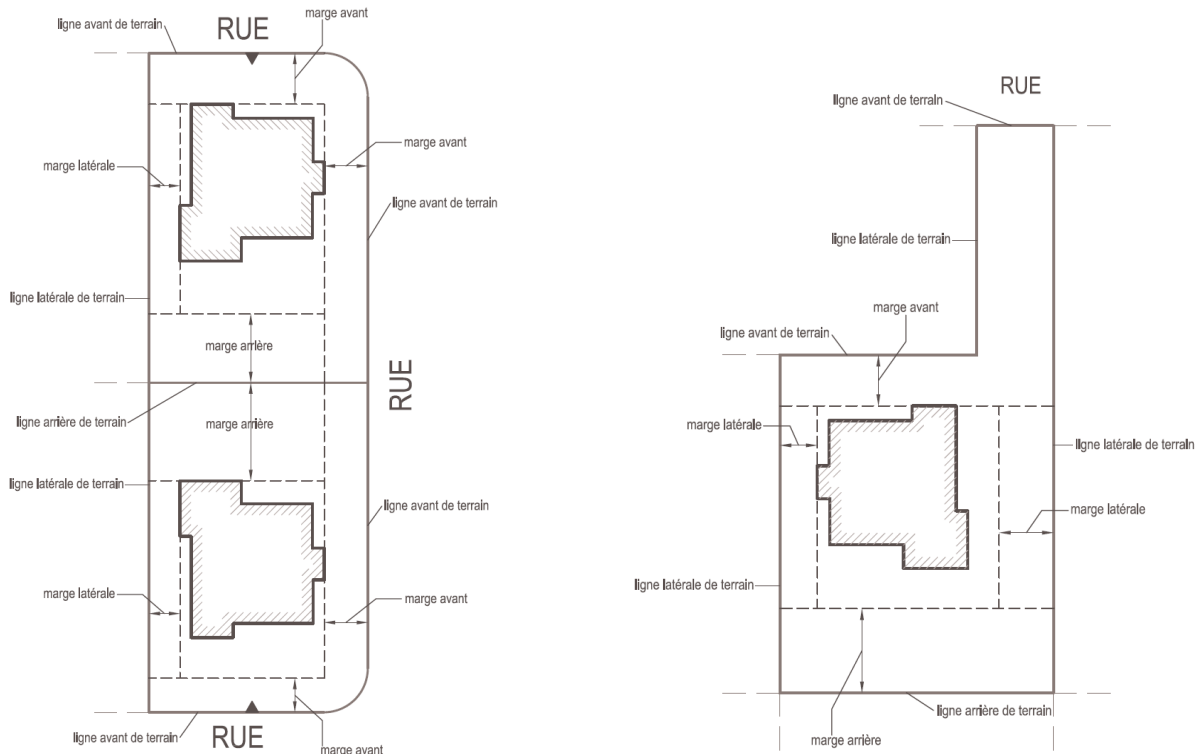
ligne avant de terrain
RUE
marge avant
marge avant
marge latérale
ligne avant de terrain
ligne latérale de terrain
marge arrière
RUE
ligne arrière de terrain
marge arrière
ligne latérale de terrain
ligne avant de terrain
marge latérale
marge avant
ligne avant de terrain
RUE
marge avant

RUE
ligne avant de terrain
ligne latérale de terrain
marge avant
ligne avant de terrain
marge latérale
ligne latérale de terrain
marge latérale
ligne latérale de terrain
ligne arrière de terrain
marge arrière